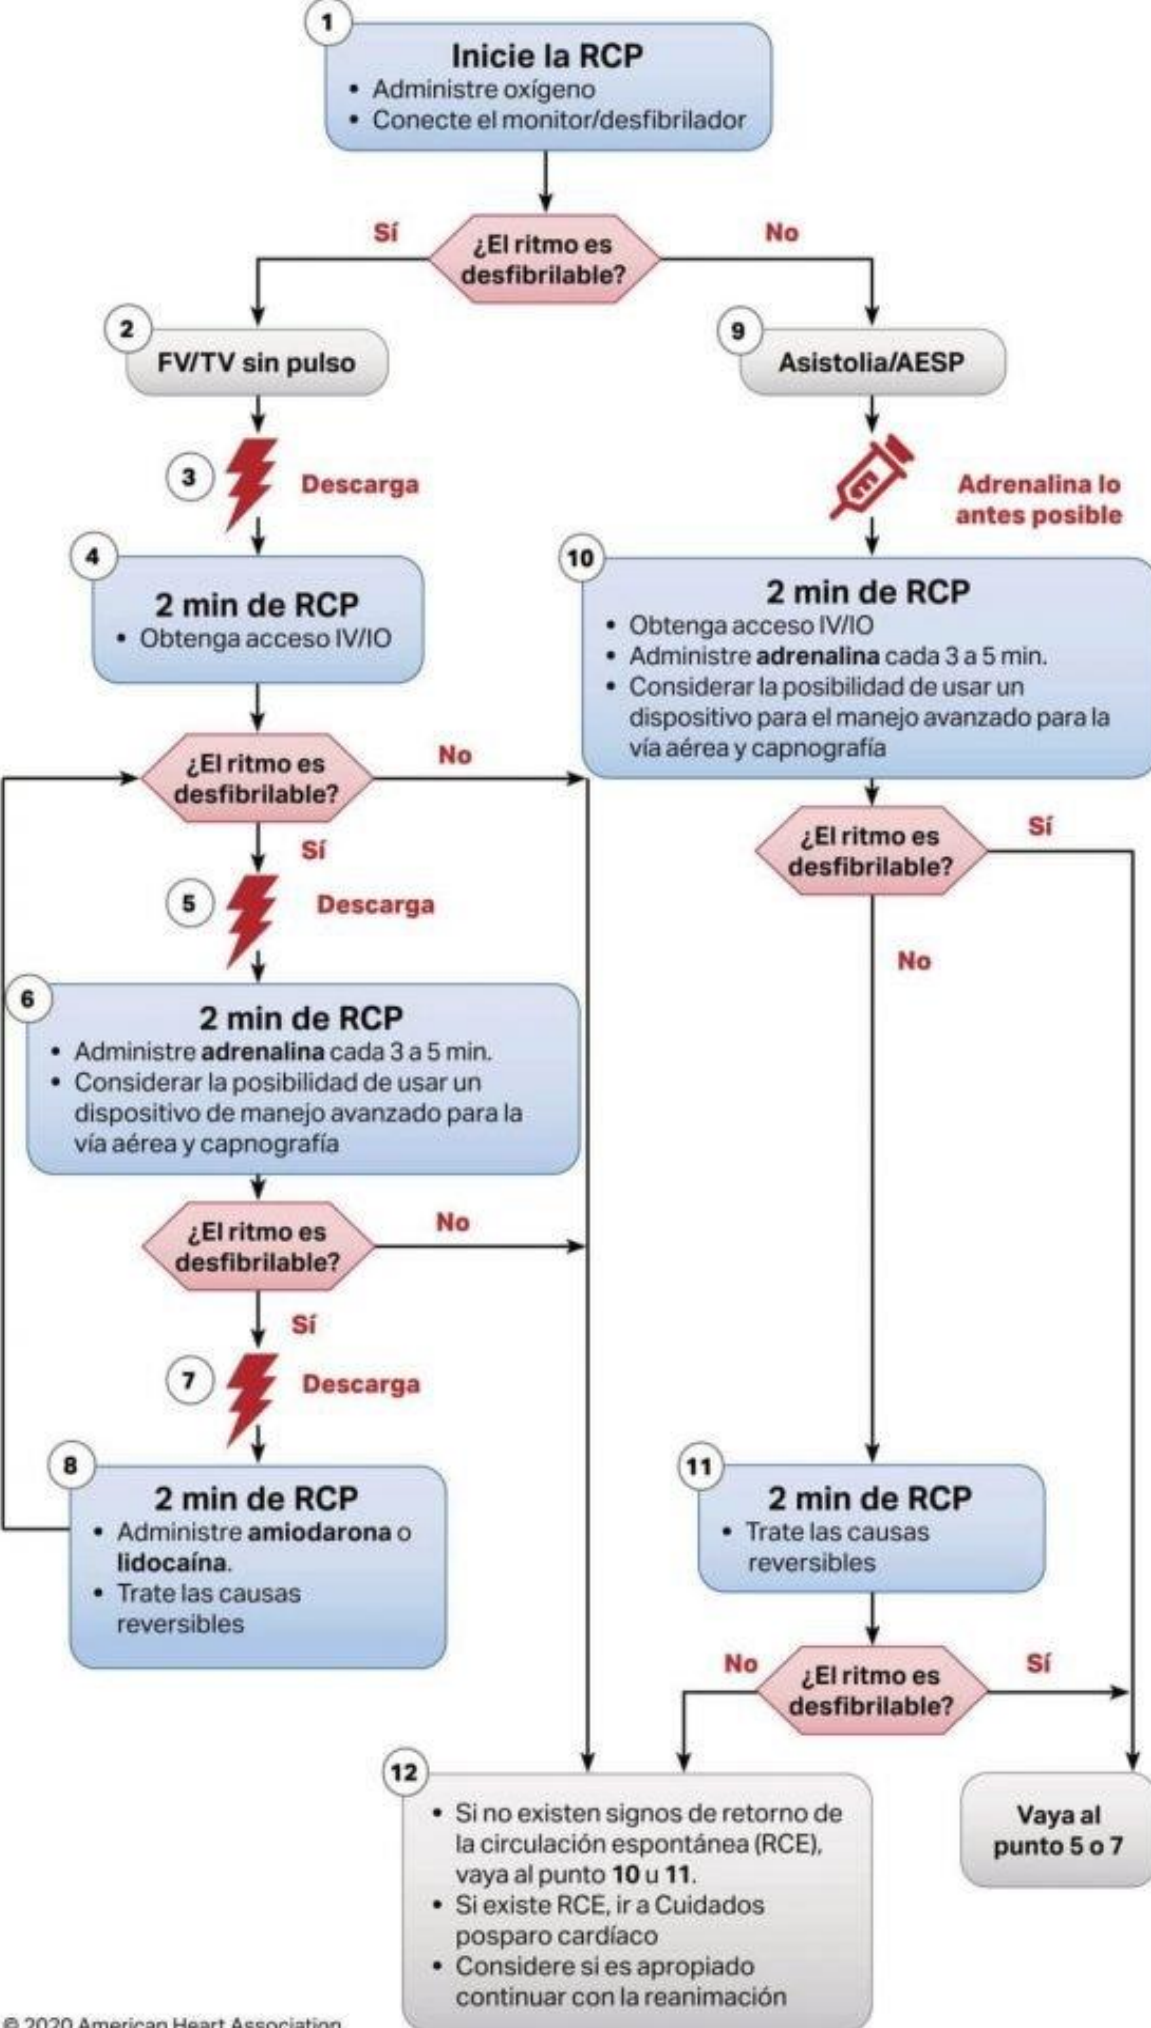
1
Inicie la RCP
• Administre oxígeno
• Conecte el monitor/desfibrilador

Sí ¿El ritmo es desfibrilable? No

2
FV/TV sin pulso

3
Descarga

4
2 min de RCP
• Obtenga acceso IV/IO

¿El ritmo es desfibrilable? No

Sí

5
Descarga

6
2 min de RCP
• Administre **adrenalina** cada 3 a 5 min.
• Considerar la posibilidad de usar un dispositivo de manejo avanzado para la vía aérea y capnografía

¿El ritmo es desfibrilable? No

Sí

7
Descarga

8
2 min de RCP
• Administre **amiodarona** o **lidocaína**.
• Trate las causas reversibles

9
Asistolia/AESP

Adrenalina lo antes posible

10
2 min de RCP
• Obtenga acceso IV/IO
• Administre **adrenalina** cada 3 a 5 min.
• Considerar la posibilidad de usar un dispositivo para el manejo avanzado para la vía aérea y capnografía

¿El ritmo es desfibrilable? Sí

No

11
2 min de RCP
• Trate las causas reversibles

No ¿El ritmo es desfibrilable? Sí

12
• Si no existen signos de retorno de la circulación espontánea (RCE), vaya al punto **10** u **11**.
• Si existe RCE, ir a Cuidados posparo cardíaco
• Considere si es apropiado continuar con la reanimación

Vaya al punto 5 o 7

© 2020 American Heart Association